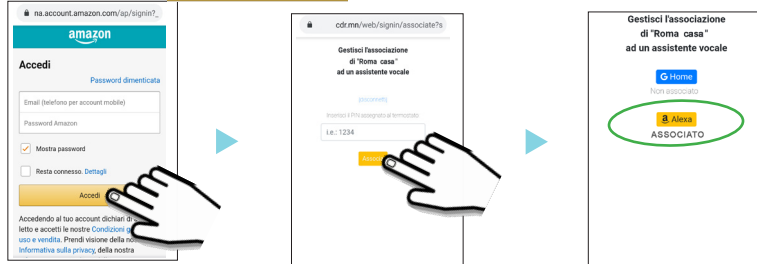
na.account.amazon.com/ap/signin?_

amazon

Accedi

Password dimenticata

Email (telefono per account mobile)

Password Amazon

Mostra password

Resta connesso. Dettagli

Accedi

Accedendo al tuo account dichiari di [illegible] letto e accetti le nostre Condizioni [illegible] uso e vendita. Prendi visione della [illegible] Informativa sulla privacy, della nostra

cdr.mn/web/signin/associate?s

Gestisci l'associazione di "Roma casa" ad un assistente vocale

(sconnetti)

Inserisci il PIN assegnato al termostato

i.e.: 1234

Associa

Gestisci l'associazione di "Roma casa" ad un assistente vocale

G Home

Non associato

a Alexa

ASSOCIATO